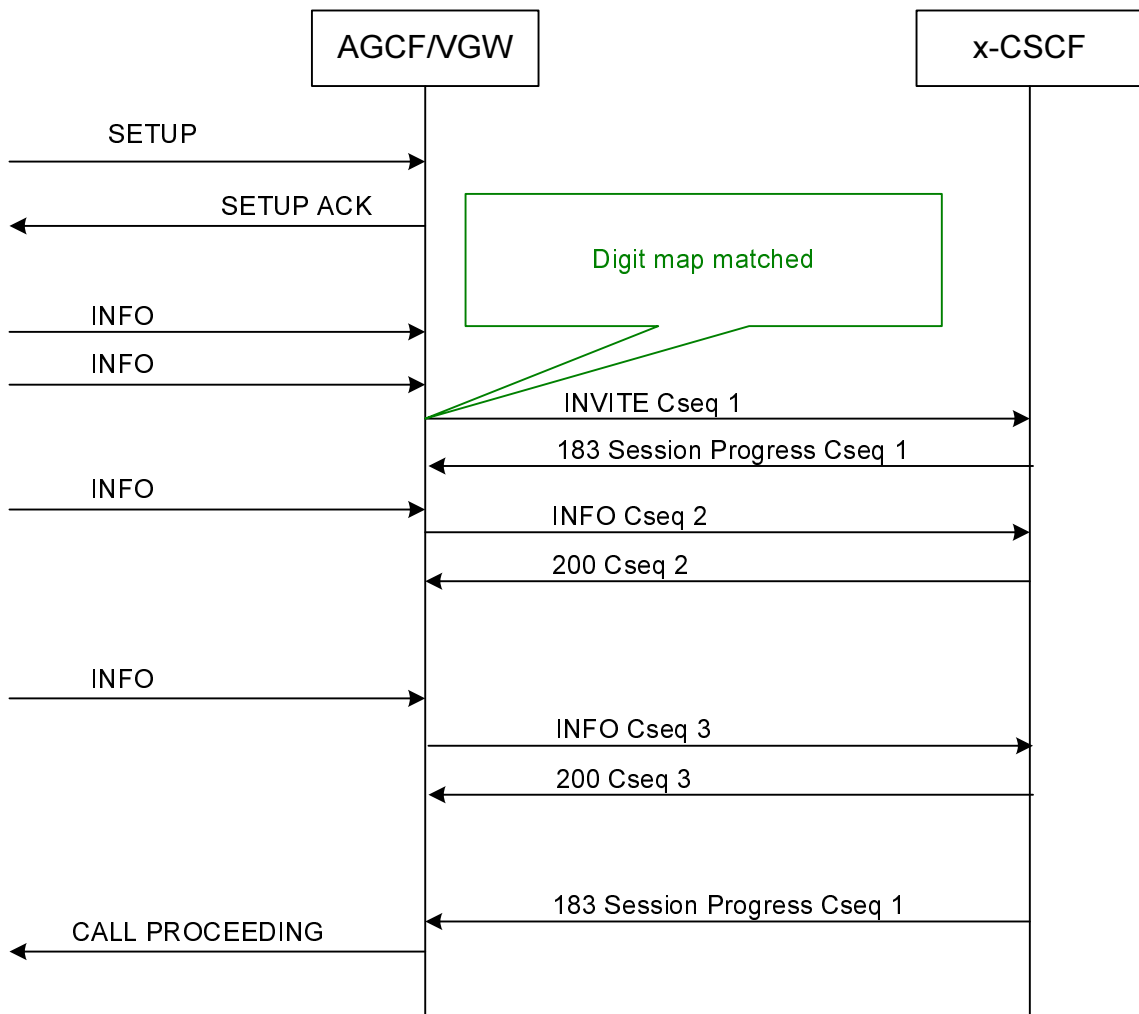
AGCF/VGW

x-CSCF

SETUP

SETUP ACK

Digit map matched

INFO

INFO

INVITE Cseq 1

183 Session Progress Cseq 1

INFO

INFO Cseq 2

200 Cseq 2

INFO

INFO Cseq 3

200 Cseq 3

183 Session Progress Cseq 1

CALL PROCEEDING